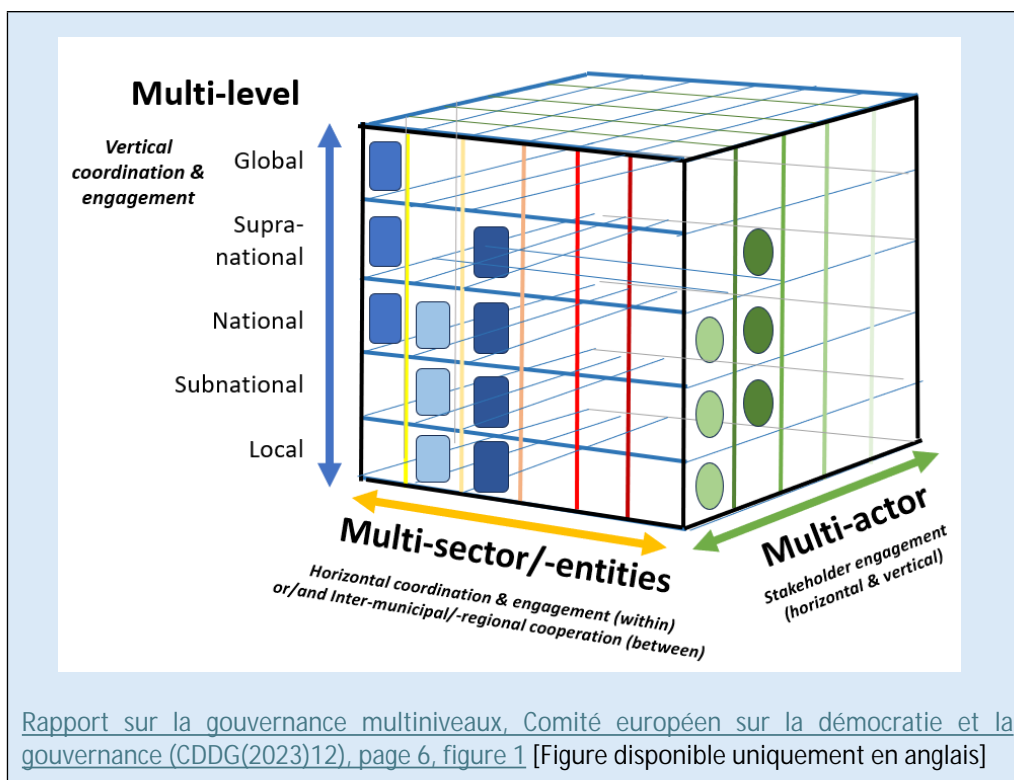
Multi-level

Vertical coordination & engagement

Global

Supra-national

National

Subnational

Local

Multi-sector/-entities

Horizontal coordination & engagement (within) or/and Inter-municipal/-regional cooperation (between)

Multi-actor

Stakeholder engagement (horizontal & vertical)

Rapport sur la gouvernance multiniveaux, Comité européen sur la démocratie et la gouvernance (CDDG(2023)12), page 6, figure 1 [Figure disponible uniquement en anglais]